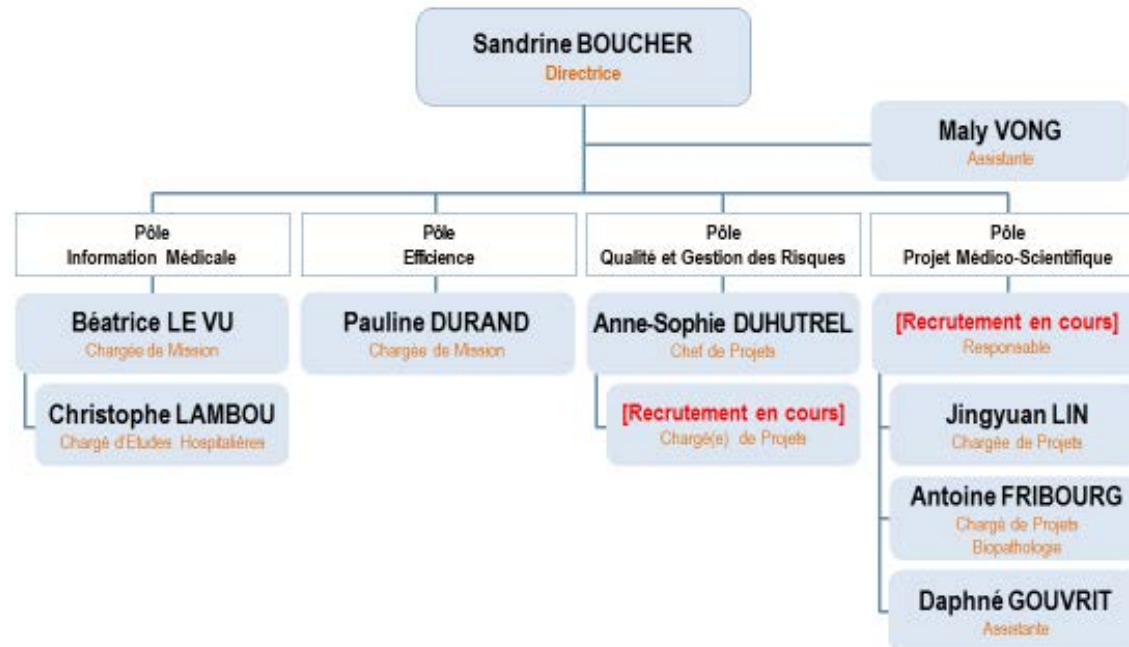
Sandrine BOUCHER
Directrice

Maly VONG
Assistante

Pôle
Information Médicale

Pôle
Efficience

Pôle
Qualité et Gestion des Risques

Pôle
Projet Médico-Scientifique

Béatrice LE VU
Chargée de Mission

Christophe LAMBOU
Chargé d'Etudes Hospitalières

Pauline DURAND
Chargée de Mission

Anne-Sophie DUHUTREL
Chef de Projets

[Recrutement en cours]
Chargé(e) de Projets

[Recrutement en cours]
Responsable

Jingyuan LIN
Chargée de Projets

Antoine FRIBOURG
Chargé de Projets
Biopathologie

Daphné GOUVRIT
Assistante